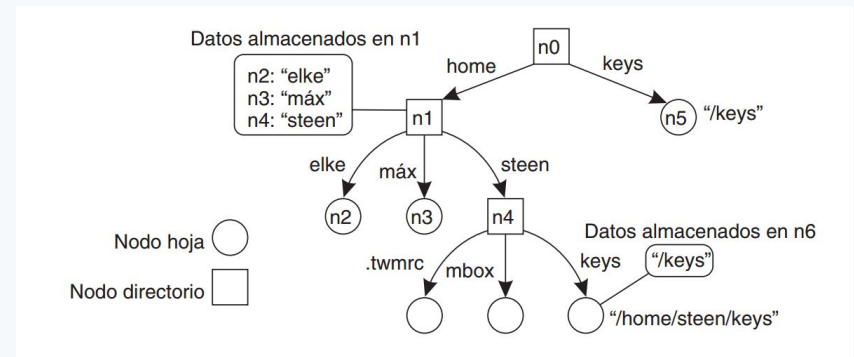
Datos almacenados en n1

n2: “elke”
n3: “máx”
n4: “steen”

n0

home

keys

n1

n5 “/keys”

elke

máx

steen

n2

n3

n4

Nodo hoja

Datos almacenados en n6

.twmrc

mbox

keys

“/keys”

Nodo directorio

“/home/steen/keys”